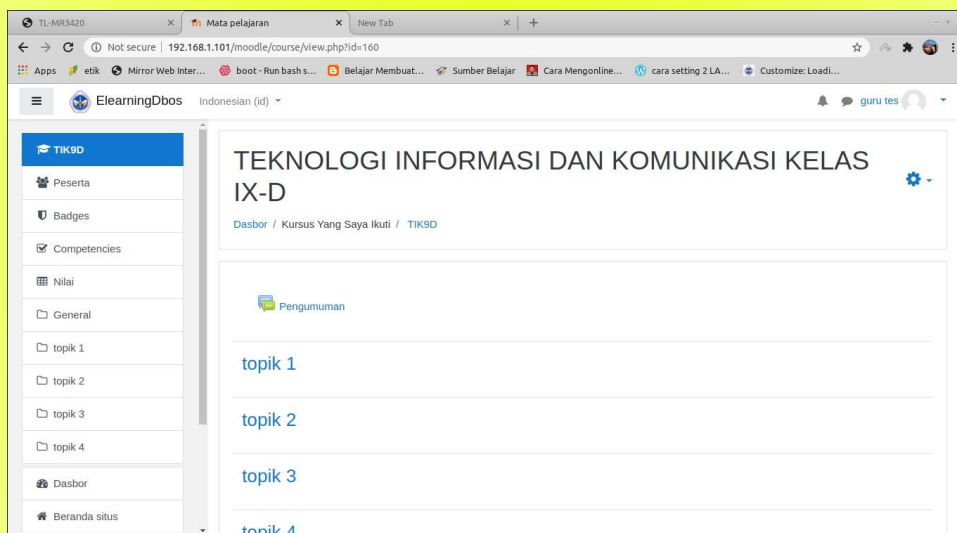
TL-MR3420 ×
Mata pelajaran ×
New Tab ×
+

Not secure | 192.168.1.101/moodle/course/view.php?id=160

Apps etik Mirror Web Inter... boot - Run bash s... Belajar Membuat... Sumber Belajar Cara Mengonline... cara setting 2 LA... Customize: Loadi...

ElearningDbos Indonesian (id)

guru tes

TIK9D
Peserta
Badges
Competencies
Nilai
General
topik 1
topik 2
topik 3
topik 4
Dasbor
Beranda situs

TEKNOLOGI INFORMASI DAN KOMUNIKASI KELAS IX-D

Dasbor / Kursus Yang Saya Ikuti / TIK9D

Pengumuman

topik 1

topik 2

topik 3

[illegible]